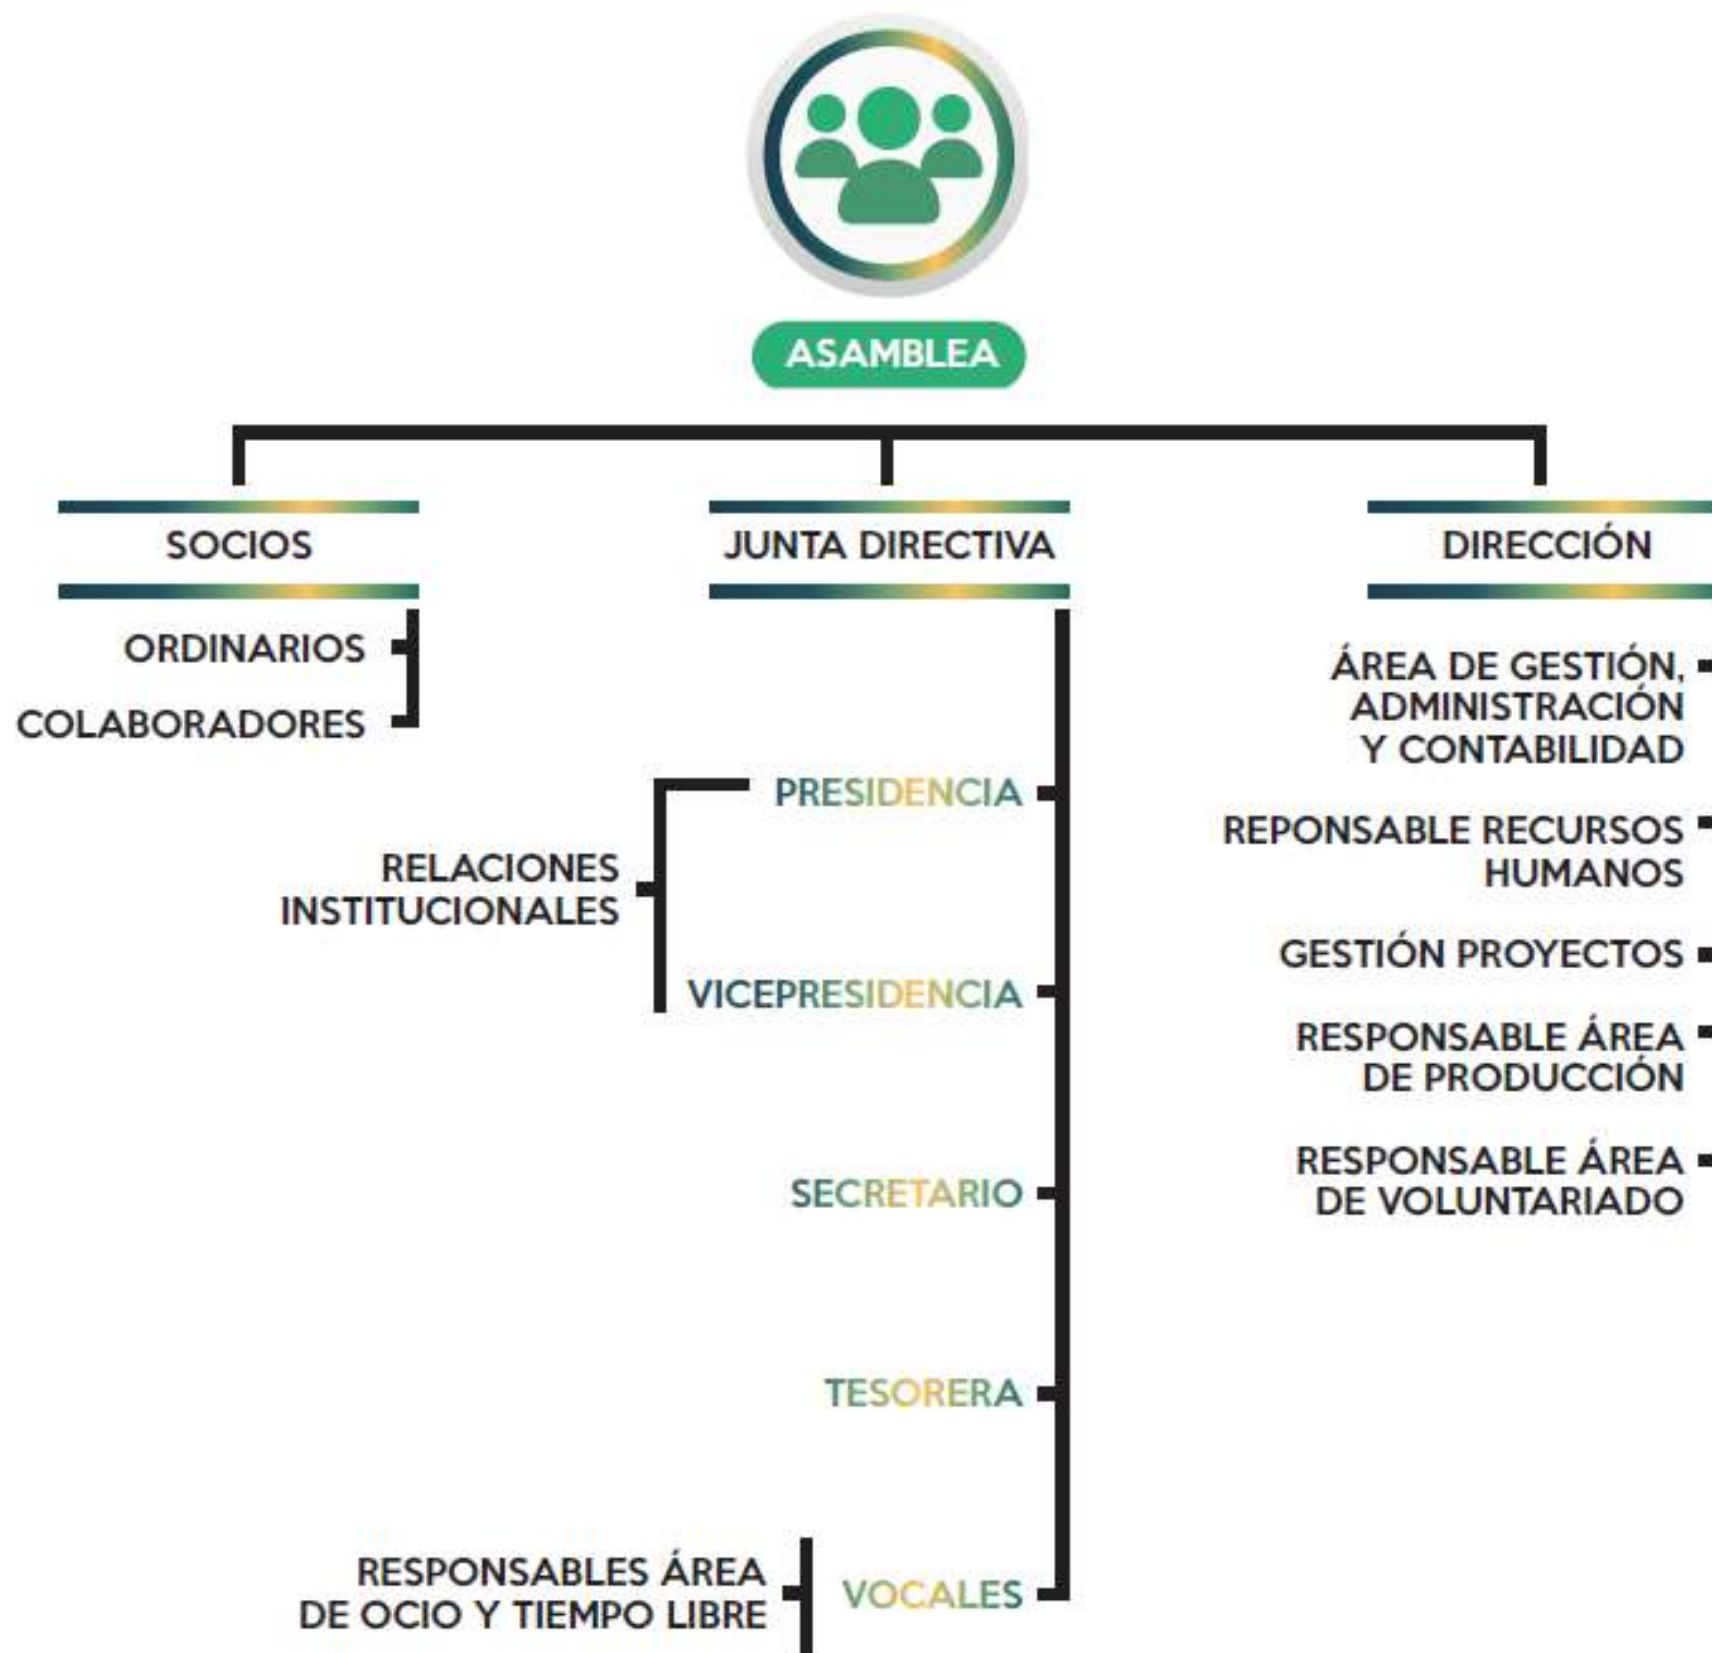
ASAMBLEA

SOCIOS

ORDINARIOS

COLABORADORES

JUNTA DIRECTIVA

PRESIDENCIA

RELACIONES INSTITUCIONALES

VICEPRESIDENCIA

SECRETARIO

TESORERA

RESPONSABLES ÁREA DE OCIO Y TIEMPO LIBRE

VOCALES

DIRECCIÓN

ÁREA DE GESTIÓN, ADMINISTRACIÓN Y CONTABILIDAD

REPONSABLE RECURSOS HUMANOS

GESTIÓN PROYECTOS

RESPONSABLE ÁREA DE PRODUCCIÓN

RESPONSABLE ÁREA DE VOLUNTARIADO